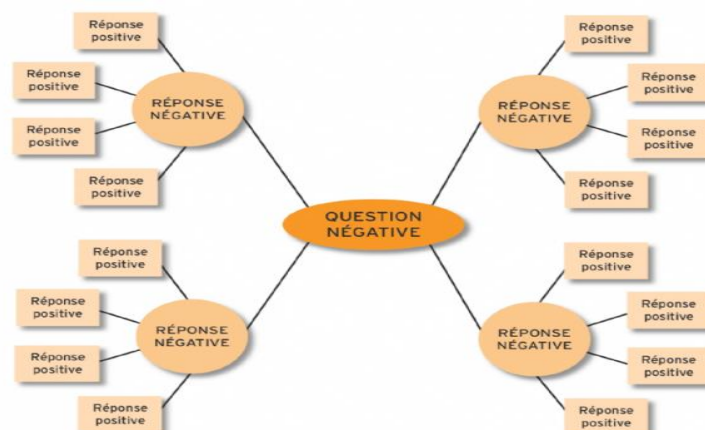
Réponse positive

Réponse positive

RÉPONSE NÉGATIVE

Réponse positive

Réponse positive

Réponse positive

Réponse positive

RÉPONSE NÉGATIVE

Réponse positive

Réponse positive

QUESTION NÉGATIVE

Réponse positive

Réponse positive

RÉPONSE NÉGATIVE

Réponse positive

Réponse positive

Réponse positive

Réponse positive

RÉPONSE NÉGATIVE

Réponse positive

Réponse positive